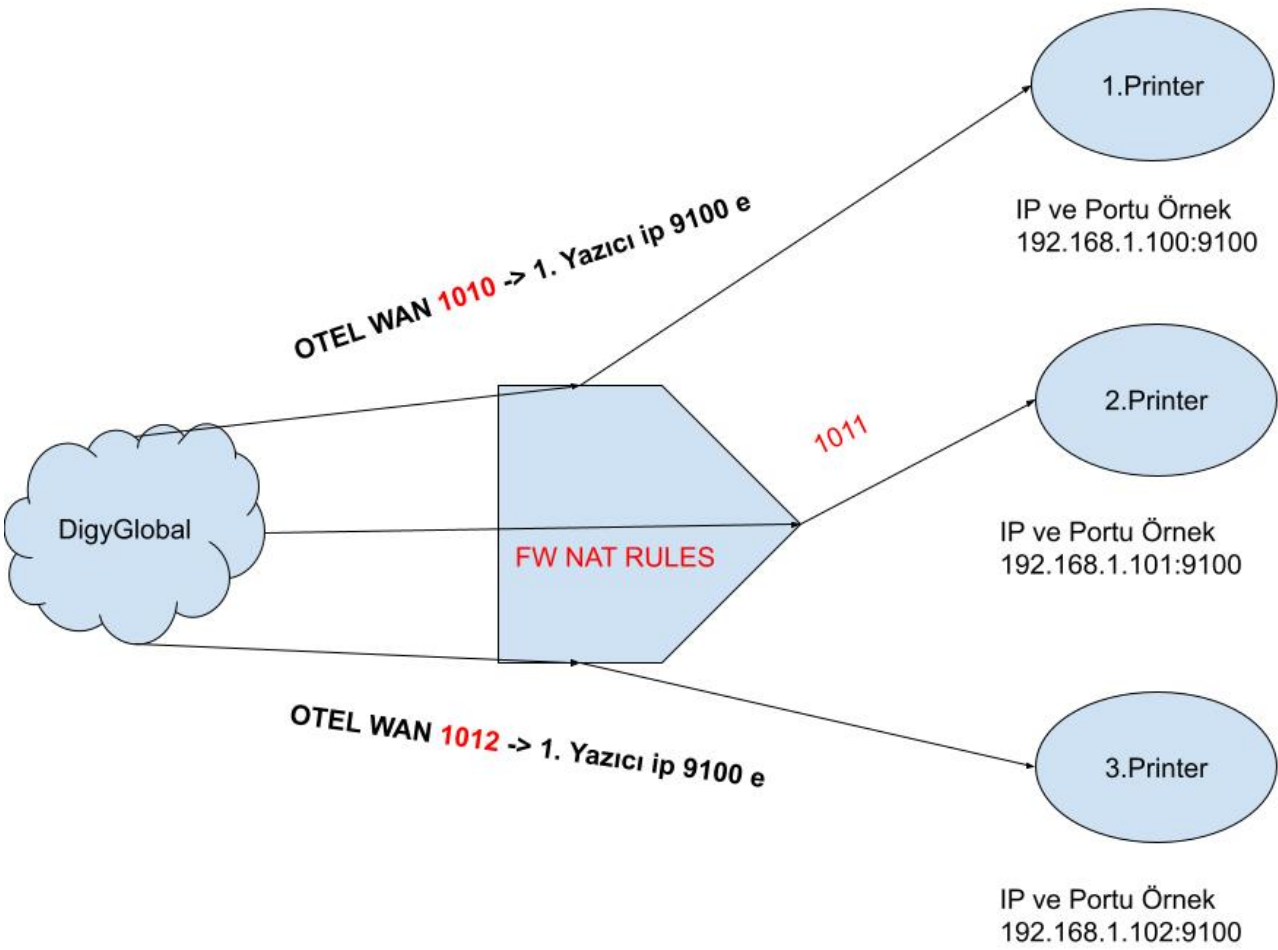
1.Printer

IP ve Portu Örnek
192.168.1.100:9100

OTEL WAN 1010 -> 1. Yazıcı ip 9100 e

2.Printer

1011

DigyGlobal

FW NAT RULES

IP ve Portu Örnek
192.168.1.101:9100

OTEL WAN 1012 -> 1. Yazıcı ip 9100 e

3.Printer

IP ve Portu Örnek
192.168.1.102:9100